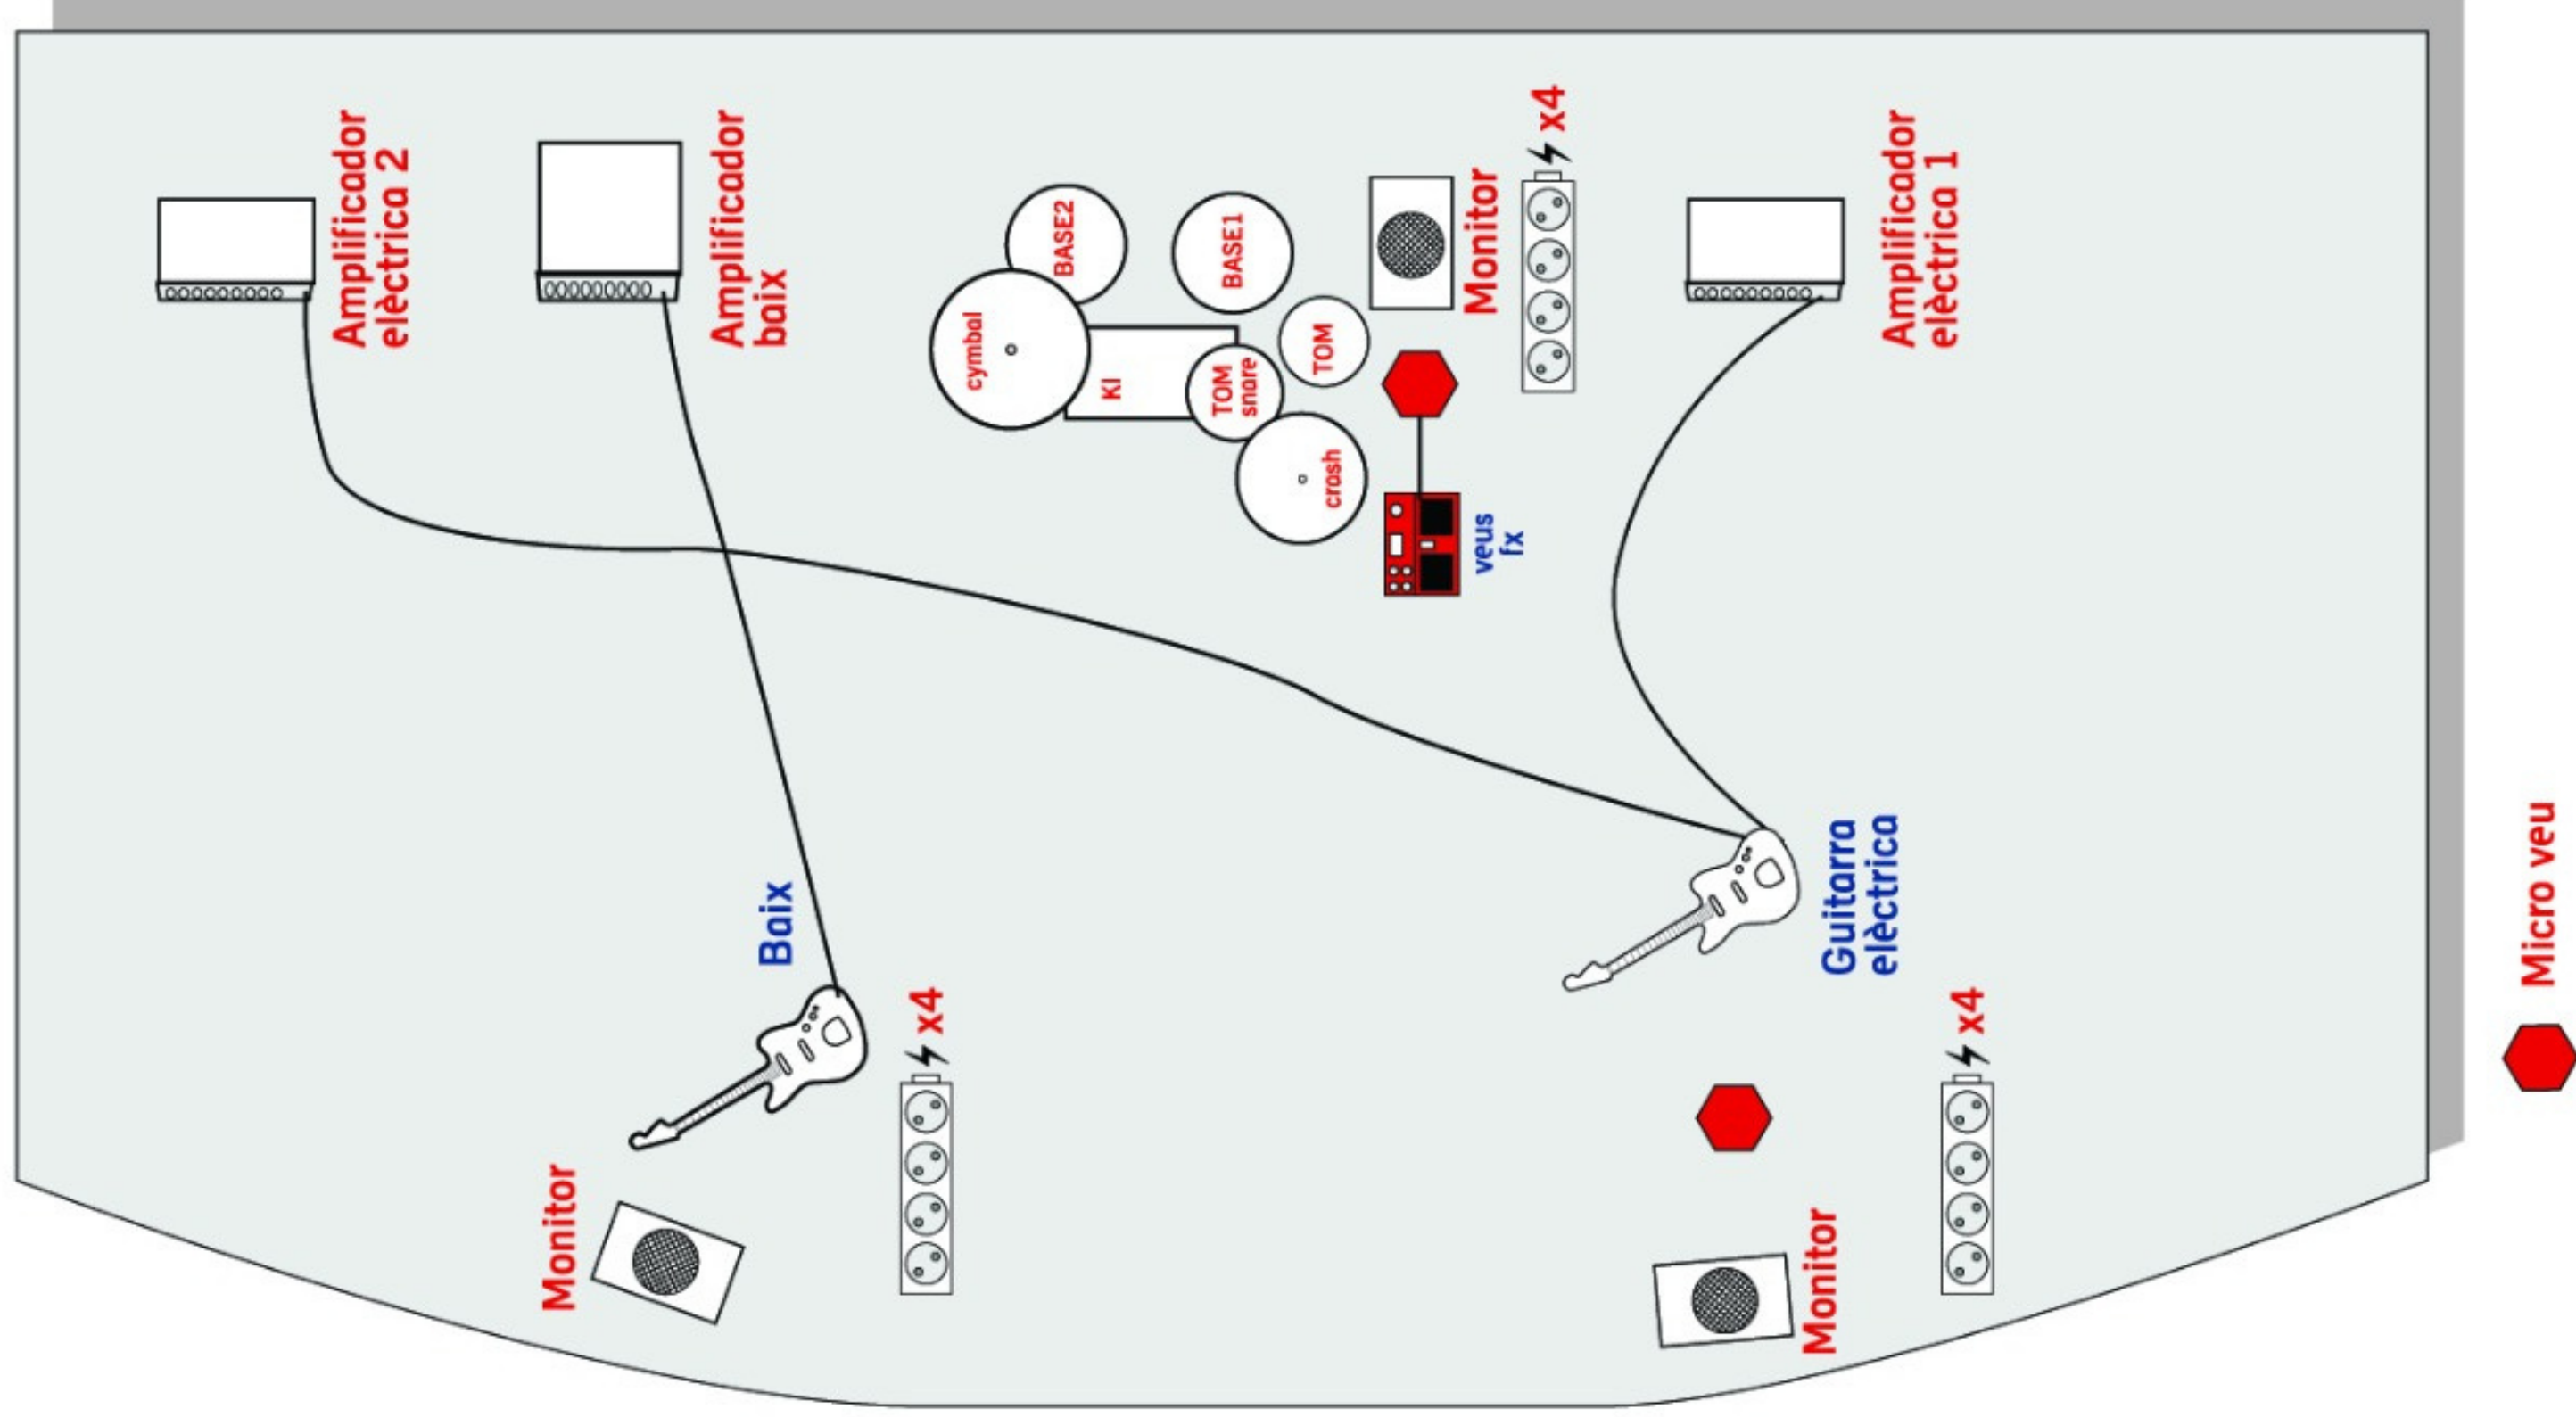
Amplificador elèctrica 2

Amplificador baix

BASE2

BASE1

cymbal

KI

TOM snare

TOM

crash

veus fx

Monitor

x4

Amplificador elèctrica 1

Baix

Guitarra elèctrica

x4

Monitor

x4

Monitor

Micro veu